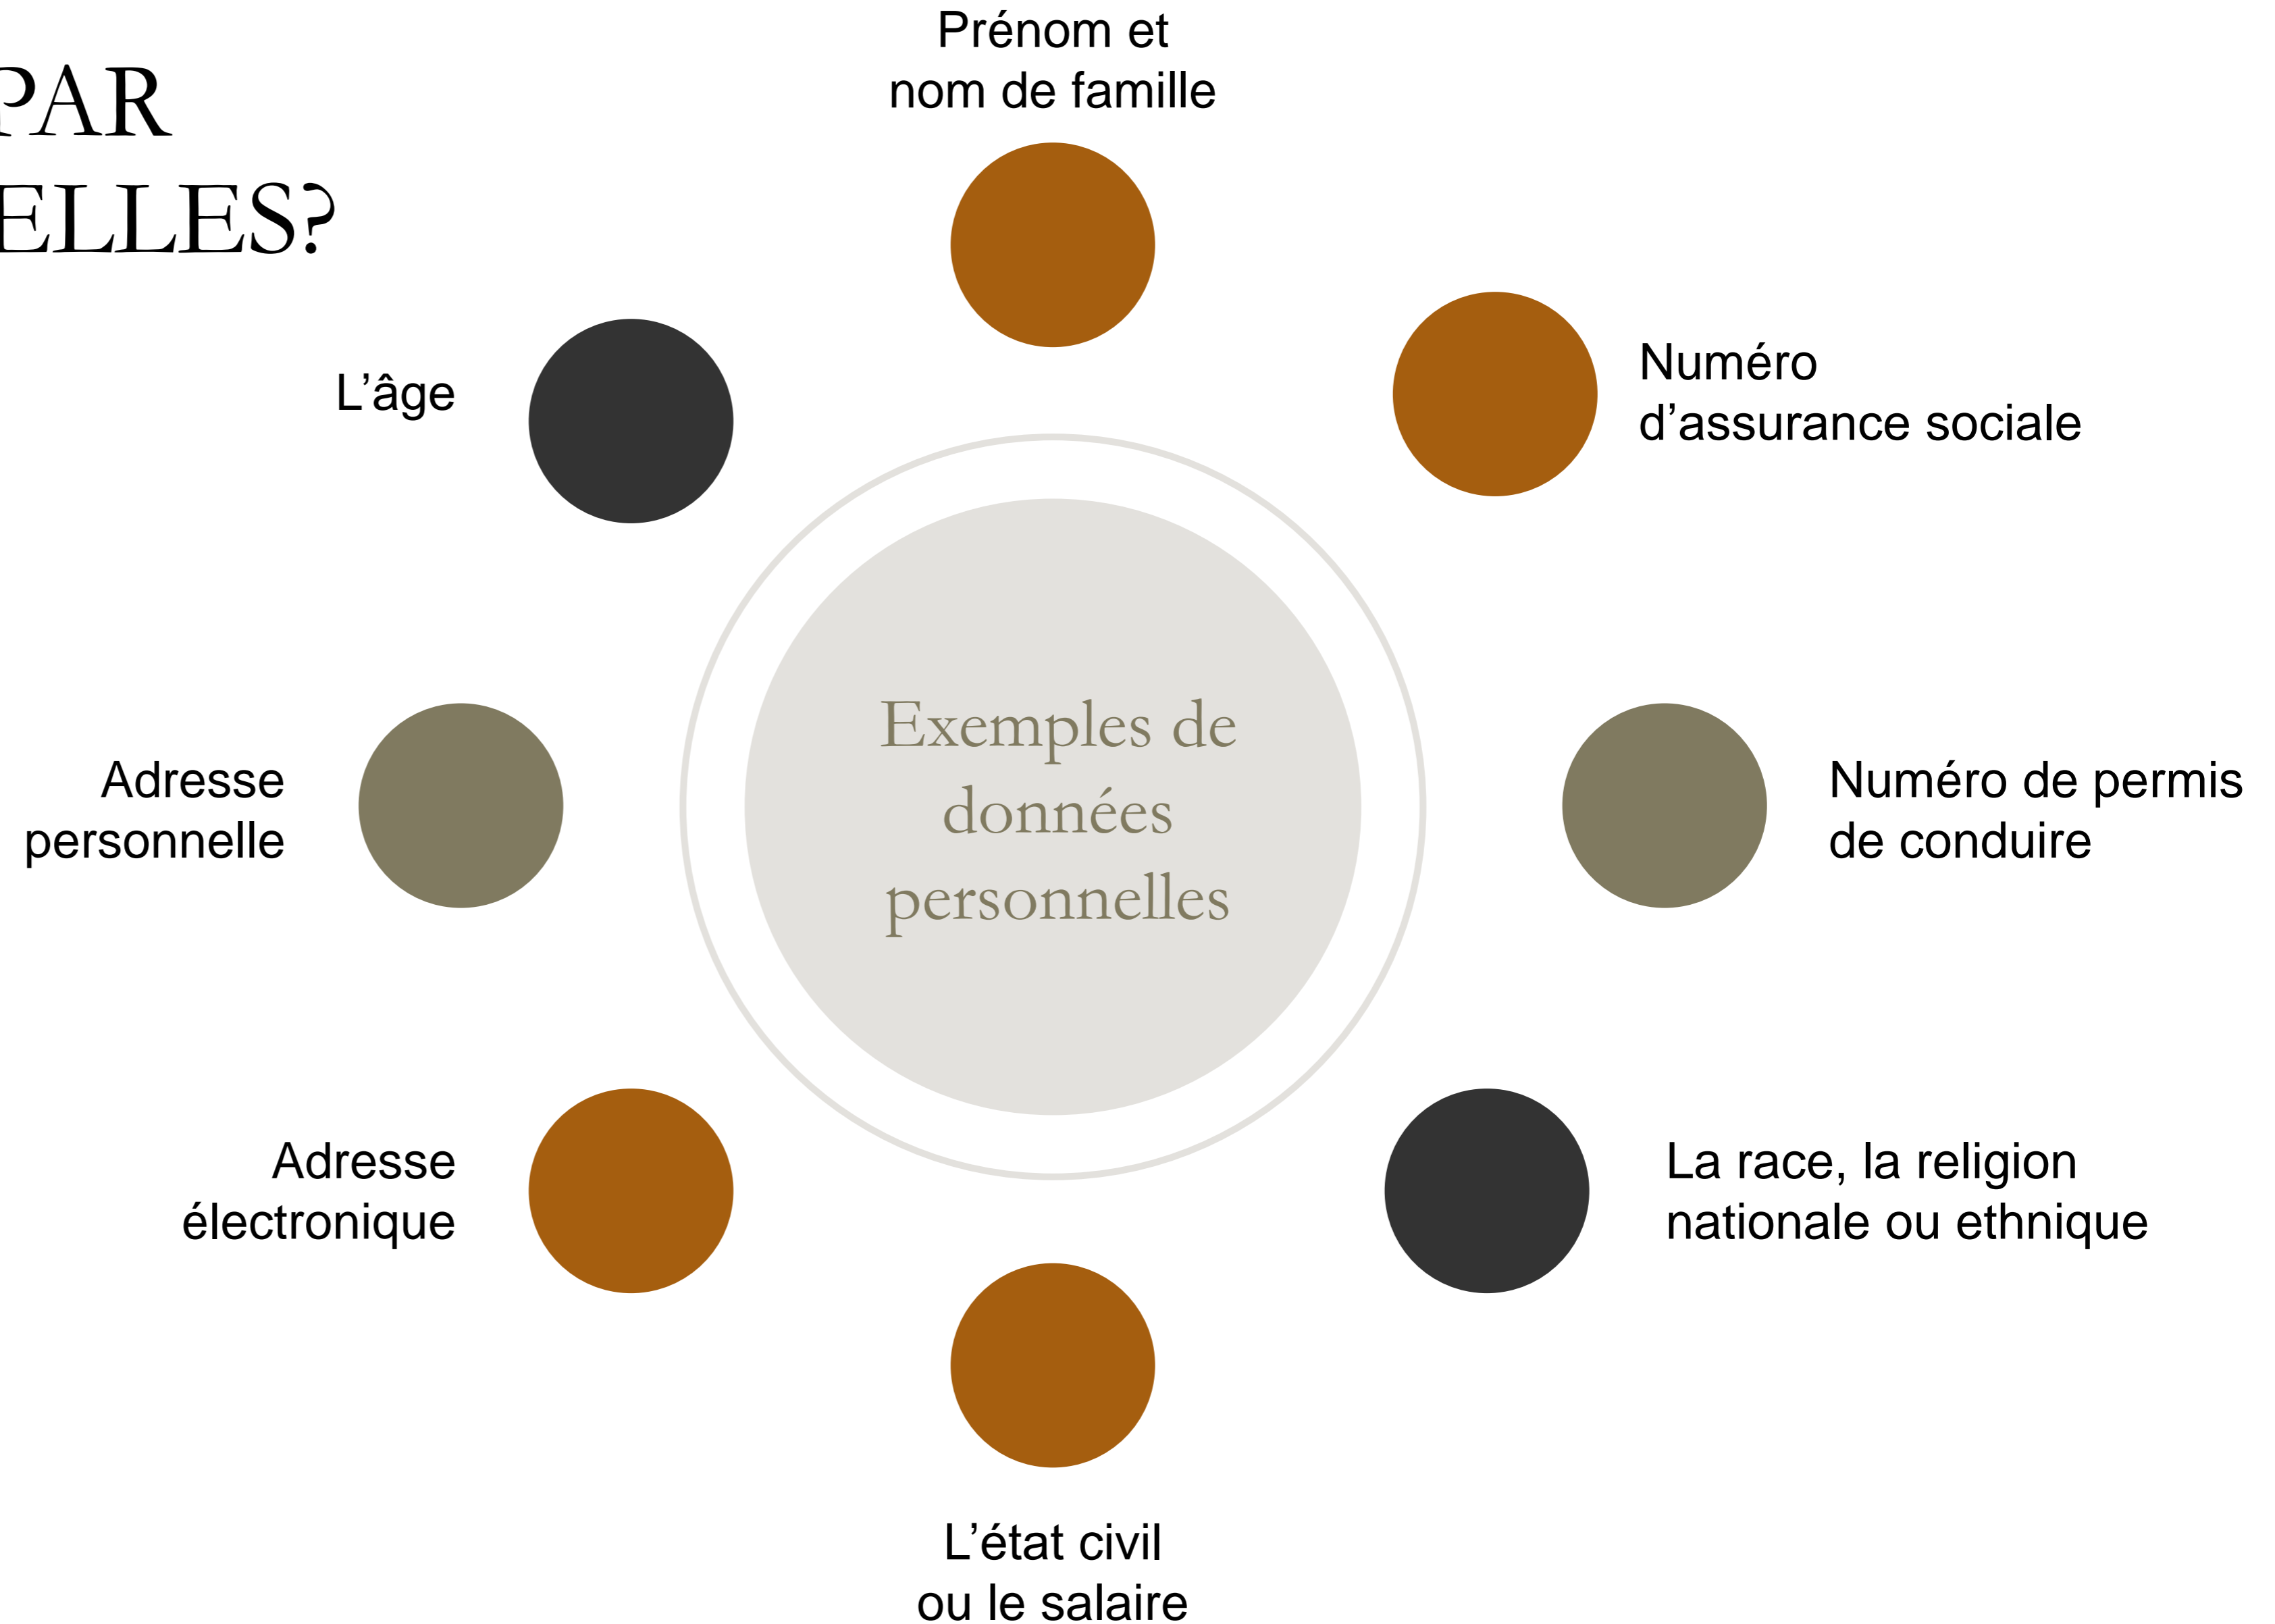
PAR
ELLES?

Prénom et nom de famille

Numéro d’assurance sociale

L’âge

Exemples de données personnelles

Adresse personnelle

Numéro de permis de conduire

Adresse électronique

La race, la religion nationale ou ethnique

L’état civil ou le salaire